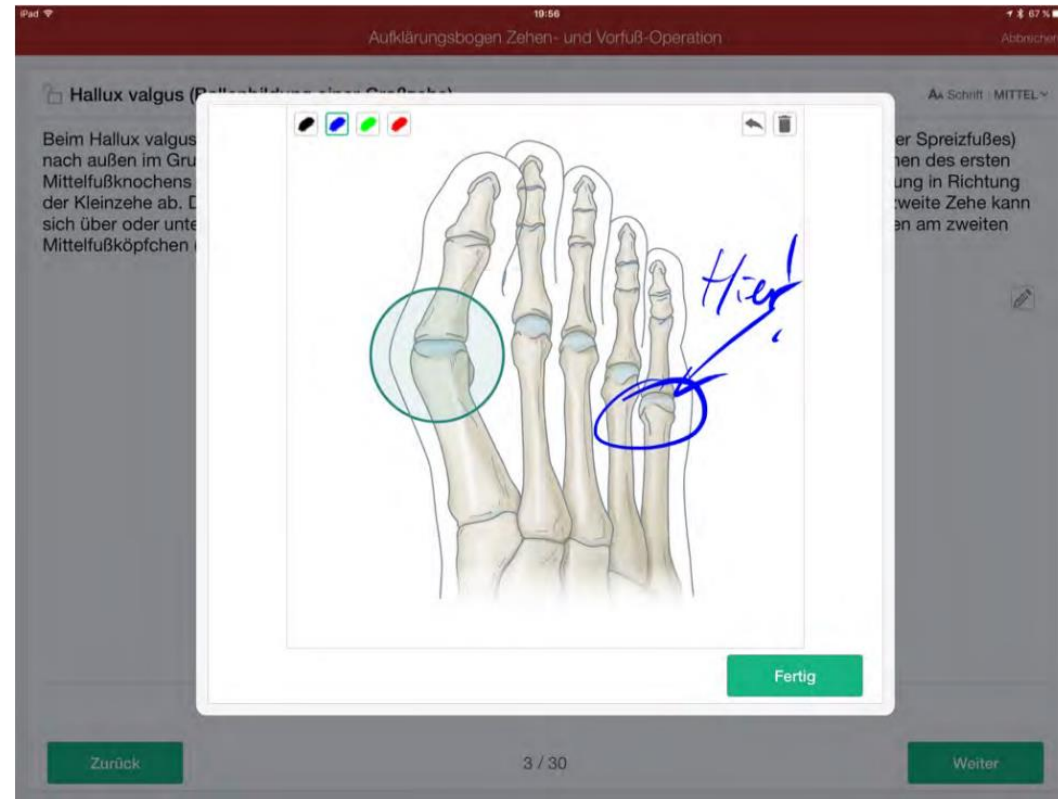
iPad 19:56 67 %

Aufklärungsbogen Zehen- und Vorfuß-Operation

Abbrechen

Hallux valgus (B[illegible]

AA Schrift MITTEL

Beim Hallux valgus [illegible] er Spreizfußes) nach außen im Gru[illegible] nen des ersten Mittelfußknochens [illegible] ung in Richtung der Kleinzehe ab. D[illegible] zweite Zehe kann sich über oder unte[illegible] en am zweiten Mittelfußköpfchen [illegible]

Hier!

Fertig

Zurück

3 / 30

Weiter